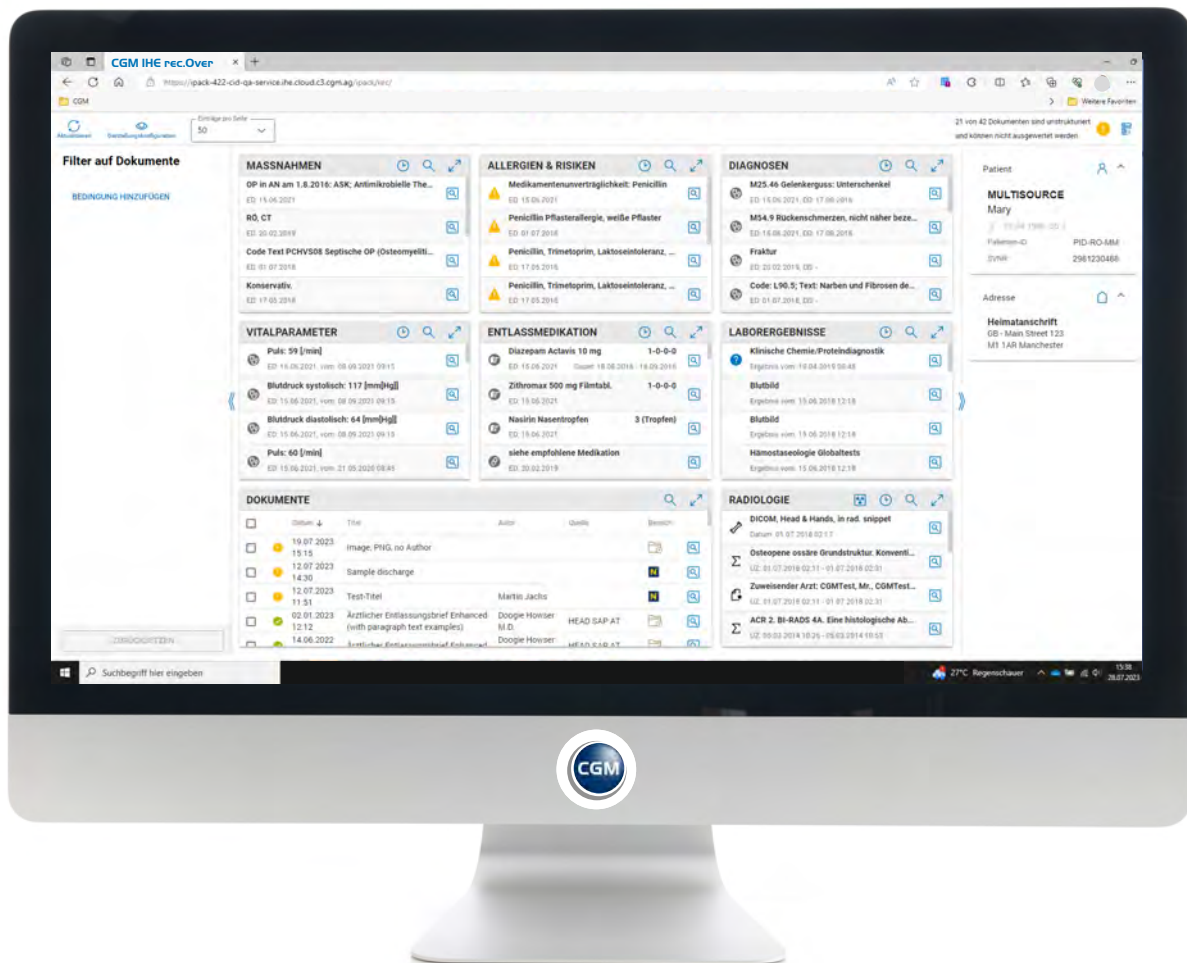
CGM IHE rec.Over ×

https://ipack-422-cid-qa-service.ihe.cloud.c3.cgm.ag/ipack/iec/

CGM

Weitere Favoriten

Aktualisieren Einstellungskonfiguration

Einträge pro Seite
50

21 von 42 Dokumenten sind unstrukturiert und können nicht ausgewertet werden

Filter auf Dokumente

BEDINGUNG HINZUFÜGEN

ZURÜCKSETZEN

MASSNAHMEN

OP in AN am 1.8.2016: ASK; Antimikrobielle The...
ED: 15.06.2021

RÖ, CT
ED: 20.02.2019

Code Text PCHVS08 Septische OP (Osteomyeliti...
ED: 01.07.2018

Konservativ.
ED: 17.05.2018

ALLERGIEN & RISIKEN

Medikamentenunverträglichkeit: Penicillin
ED: 15.06.2021

Penicillin Pflasterallergie, weiße Pflaster
ED: 01.07.2018

Penicillin, Trimetoprim, Laktoseintoleranz, ...
ED: 17.05.2018

Penicillin, Trimetoprim, Laktoseintoleranz, ...
ED: 17.05.2018

DIAGNOSEN

M25.46 Gelenkerguss: Unterschenkel
ED: 15.06.2021, ED: 17.06.2016

M54.9 Rückenschmerzen, nicht näher beze...
ED: 15.06.2021, ED: 17.06.2016

Fraktur
ED: 20.02.2019, DB: -

Code: L90.5; Text: Narben und Fibrosen de...
ED: 01.07.2018, DB: -

VITALPARAMETER

Puls: 59 [/min]
ED: 15.06.2021, vom: 08.09.2021 09:15

Blutdruck systolisch: 117 [mm[Hg]]
ED: 15.06.2021, vom: 08.09.2021 09:15

Blutdruck diastolisch: 64 [mm[Hg]]
ED: 15.06.2021, vom: 08.09.2021 09:15

Puls: 60 [/min]
ED: 15.06.2021, vom: 21.05.2020 08:45

ENTLASSMEDIKATION

Diazepam Actavis 10 mg 1-0-0-0
ED: 15.06.2021 Dauer: 18.08.2016 - 18.09.2016

Zithromax 500 mg Filmtabl. 1-0-0-0
ED: 15.06.2021

Nasirin Nasentropfen 3 (Tropfen)
ED: 15.06.2021

siehe empfohlene Medikation
ED: 20.02.2019

LABORERGEBNISSE

Klinische Chemie/Proteindiagnostik
Ergebnis vom: 19.04.2019 08:48

Blutbild
Ergebnis vom: 15.06.2018 12:18

Blutbild
Ergebnis vom: 15.06.2018 12:18

Hämostaseologie Globaltests
Ergebnis vom: 15.06.2018 12:18

DOKUMENTE

| | | Datum ↓ | Titel | Autor | Quelle | Bereich |
|---|---|---|---|---|---|---|
| ☐ | | 19.07.2023 15:15 | Image, PNG, no Author | | | |
| ☐ | | 12.07.2023 14:30 | Sample discharge | | | N |
| ☐ | | 12.07.2023 11:51 | Test-Titel | Martin Jachs | | N |
| ☐ | | 02.01.2023 12:12 | Ärztlicher Entlassungsbrief Enhanced (with paragraph text examples) | Doogie Howser M.D. | HEAD SAP AT | |
| ☐ | | 14.06.2022 | Ärztlicher Entlassungsbrief Enhanced | Doogie Howser | HEAD SAP AT | |

RADIOLOGIE

DICOM, Head & Hands, in rad. snippet
Datum: 01.07.2018 02:17

Osteopene ossäre Grundstruktur. Konventi...
UZ: 01.07.2018 02:11 - 01.07.2018 02:31

Zuweisender Arzt: CGMTest, Mr., CGMTest...
UZ: 01.07.2018 02:11 - 01.07.2018 02:31

ACR 2. BI-RADS 4A. Eine histologische Ab...
UZ: 03.03.2014 10:25 - 05.03.2014 10:53

Patient

MULTISOURCE
Mary
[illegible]
Patienten-ID PID-RO-MM
SVNR 2961230468

Adresse

Heimatanschrift
GB - Main Street 123
M1 1AR Manchester

Suchbegriff hier eingeben

27°C Regenschauer 15:38 28.07.2023

CGM